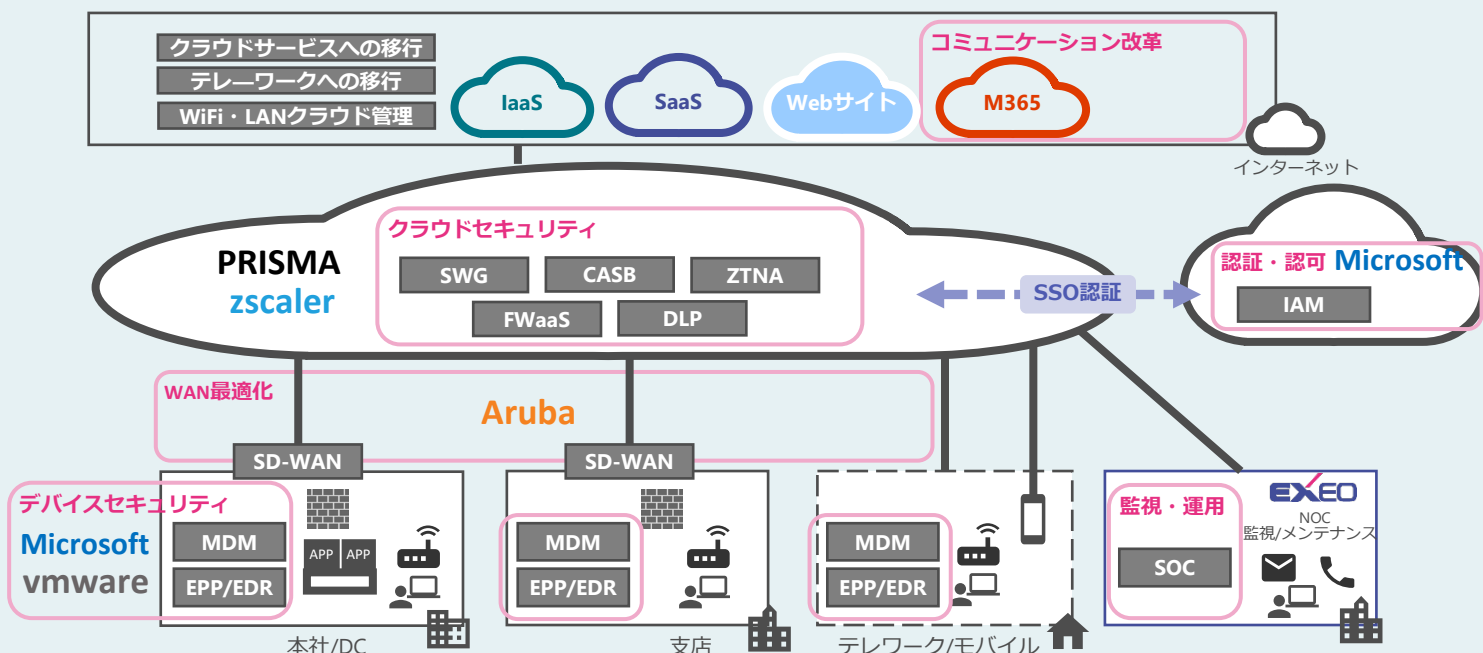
クラウドサービスへの移行
テレワークへの移行
WiFi・LANクラウド管理

IaaS
SaaS
Webサイト
コミュニケーション改革
M365
インターネット

PRISMA
zscaler

クラウドセキュリティ
SWG
CASB
ZTNA
FWaaS
DLP

SSO認証

認証・認可 Microsoft
IAM

WAN最適化
Aruba

SD-WAN
SD-WAN

デバイスセキュリティ
Microsoft
vmware
MDM
EPP/EDR
APP APP
本社/DC

MDM
EPP/EDR
支店

MDM
EPP/EDR
テレワーク/モバイル

監視・運用
SOC
EXEO
NOC
監視/メンテナンス